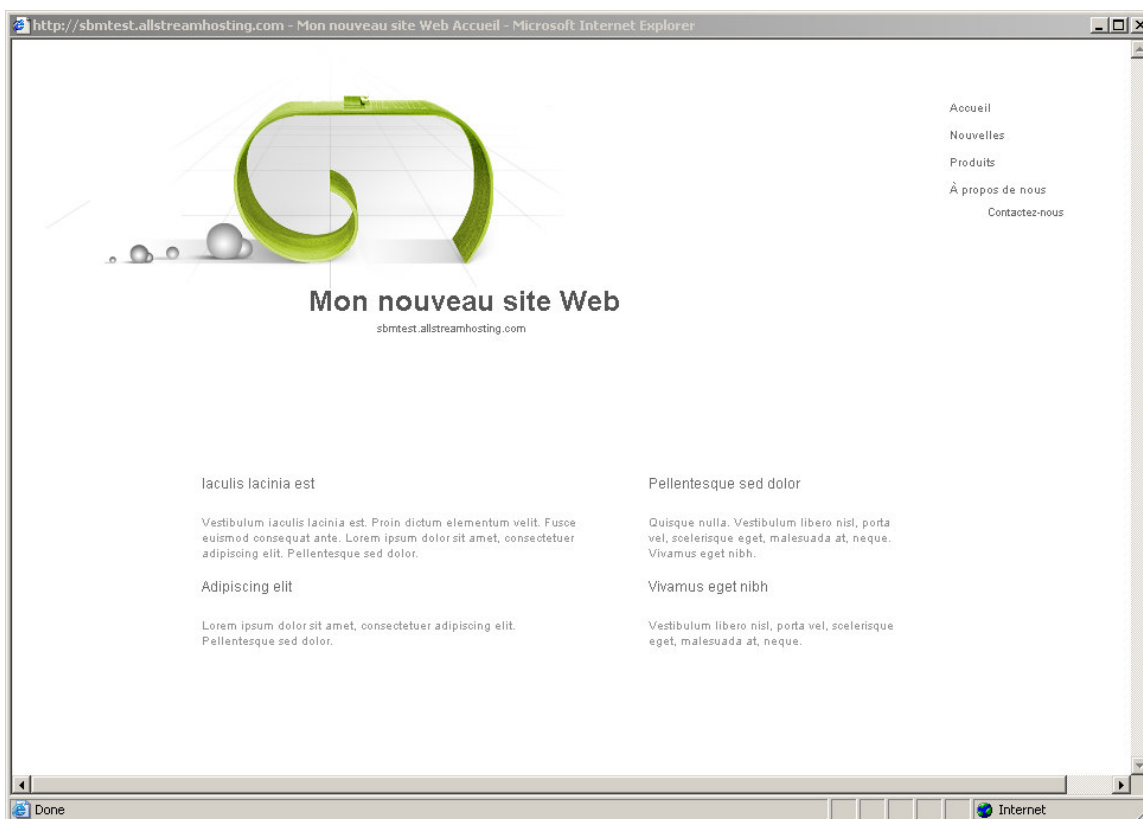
http://sbmtest.allstreamhosting.com - Mon nouveau site Web Accueil - Microsoft Internet Explorer

Accueil
Nouvelles
Produits
À propos de nous
Contactez-nous

Mon nouveau site Web
sbmtest.allstreamhosting.com

Iaculis lacinia est

Vestibulum iaculis lacinia est. Proin dictum elementum velit. Fusce euismod consequat ante. Lorem ipsum dolor sit amet, consectetuer adipiscing elit. Pellentesque sed dolor.

Adipiscing elit

Lorem ipsum dolor sit amet, consectetuer adipiscing elit. Pellentesque sed dolor.

Pellentesque sed dolor

Quisque nulla. Vestibulum libero nisl, porta vel, scelerisque eget, malesuada at, neque. Vivamus eget nibh.

Vivamus eget nibh

Vestibulum libero nisl, porta vel, scelerisque eget, malesuada at, neque.

Done
Internet